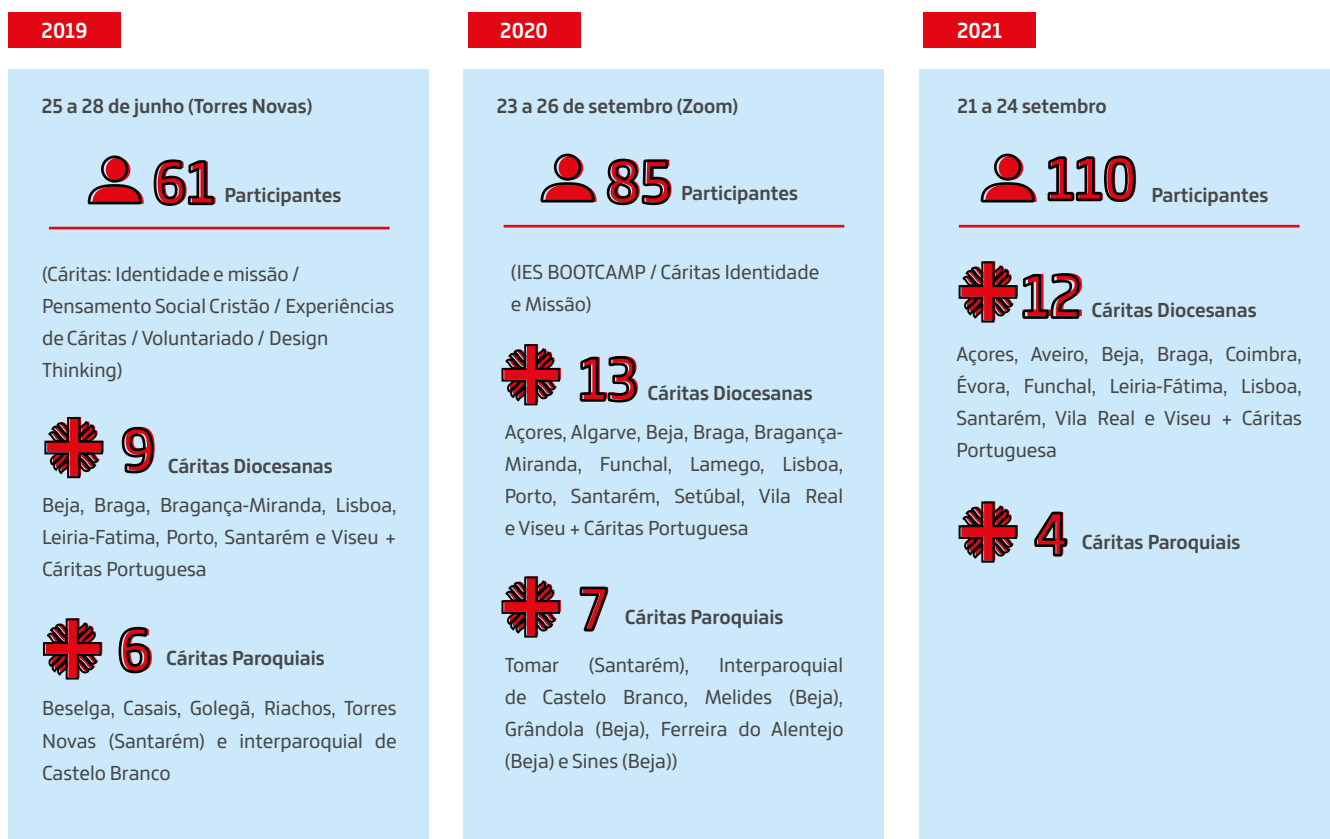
2019

25 a 28 de junho (Torres Novas)

61 Participantes

(Cáritas: Identidade e missão / Pensamento Social Cristão / Experiências de Cáritas / Voluntariado / Design Thinking)

9 Cáritas Diocesanas

Beja, Braga, Bragança-Miranda, Lisboa, Leiria-Fatima, Porto, Santarém e Viseu + Cáritas Portuguesa

6 Cáritas Paroquiais

Beselga, Casais, Golegã, Riachos, Torres Novas (Santarém) e interparoquial de Castelo Branco

2020

23 a 26 de setembro (Zoom)

85 Participantes

(IES BOOTCAMP / Cáritas Identidade e Missão)

13 Cáritas Diocesanas

Açores, Algarve, Beja, Braga, Bragança-Miranda, Funchal, Lamego, Lisboa, Porto, Santarém, Setúbal, Vila Real e Viseu + Cáritas Portuguesa

7 Cáritas Paroquiais

Tomar (Santarém), Interparoquial de Castelo Branco, Melides (Beja), Grândola (Beja), Ferreira do Alentejo (Beja) e Sines (Beja))

2021

21 a 24 setembro

110 Participantes

12 Cáritas Diocesanas

Açores, Aveiro, Beja, Braga, Coimbra, Évora, Funchal, Leiria-Fátima, Lisboa, Santarém, Vila Real e Viseu + Cáritas Portuguesa

4 Cáritas Paroquiais